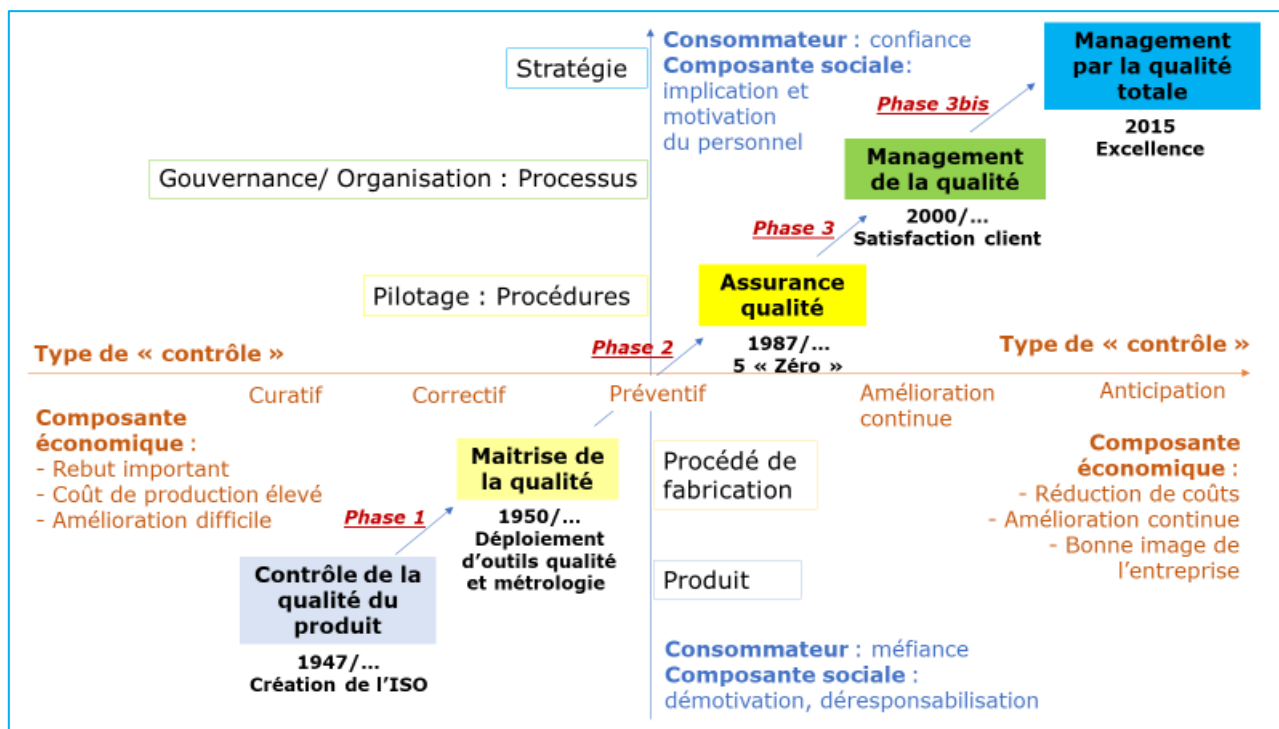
Stratégie

Consommateur : confiance
Composante sociale: implication et motivation du personnel

Management par la qualité totale
2015
Excellence

Phase 3bis

Gouvernance/ Organisation : Processus

Management de la qualité
2000/...
Satisfaction client

Phase 3

Pilotage : Procédures

Assurance qualité
1987/...
5 « Zéro »

Phase 2

Type de « contrôle »

Type de « contrôle »

Curatif
Correctif
Préventif
Amélioration continue
Anticipation

Composante économique :
- Rebut important
- Coût de production élevé
- Amélioration difficile

Maitrise de la qualité
1950/...
Déploiement d'outils qualité et métrologie

Phase 1

Procédé de fabrication

Composante économique :
- Réduction de coûts
- Amélioration continue
- Bonne image de l'entreprise

Contrôle de la qualité du produit
1947/...
Création de l'ISO

Produit

Consommateur : méfiance
Composante sociale : démotivation, déresponsabilisation